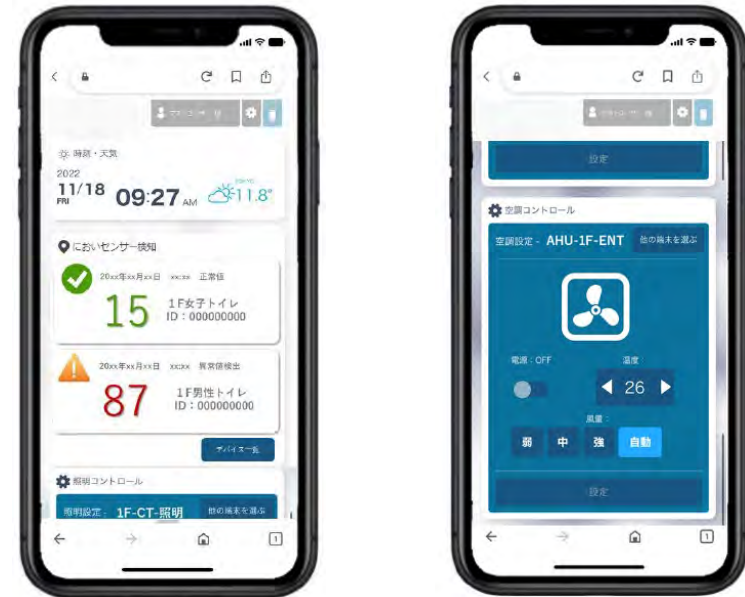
時刻・天気

2022

11/18 FRI 09:27 AM 11.8°

においセンサー検知

20xx年xx月xx日 xx:xx 正常値

15 1F女子トイレ ID：000000000

20xx年xx月xx日 xx:xx 異常値検出

87 1F男性トイレ ID：000000000

デバイス一覧

照明コントロール

照明設定 - 1F-CT-照明 他の端末を選ぶ

設定

空調コントロール

空調設定 - AHU-1F-ENT 他の端末を選ぶ

電源：OFF

温度

26

風量

弱 中 強 自動

設定